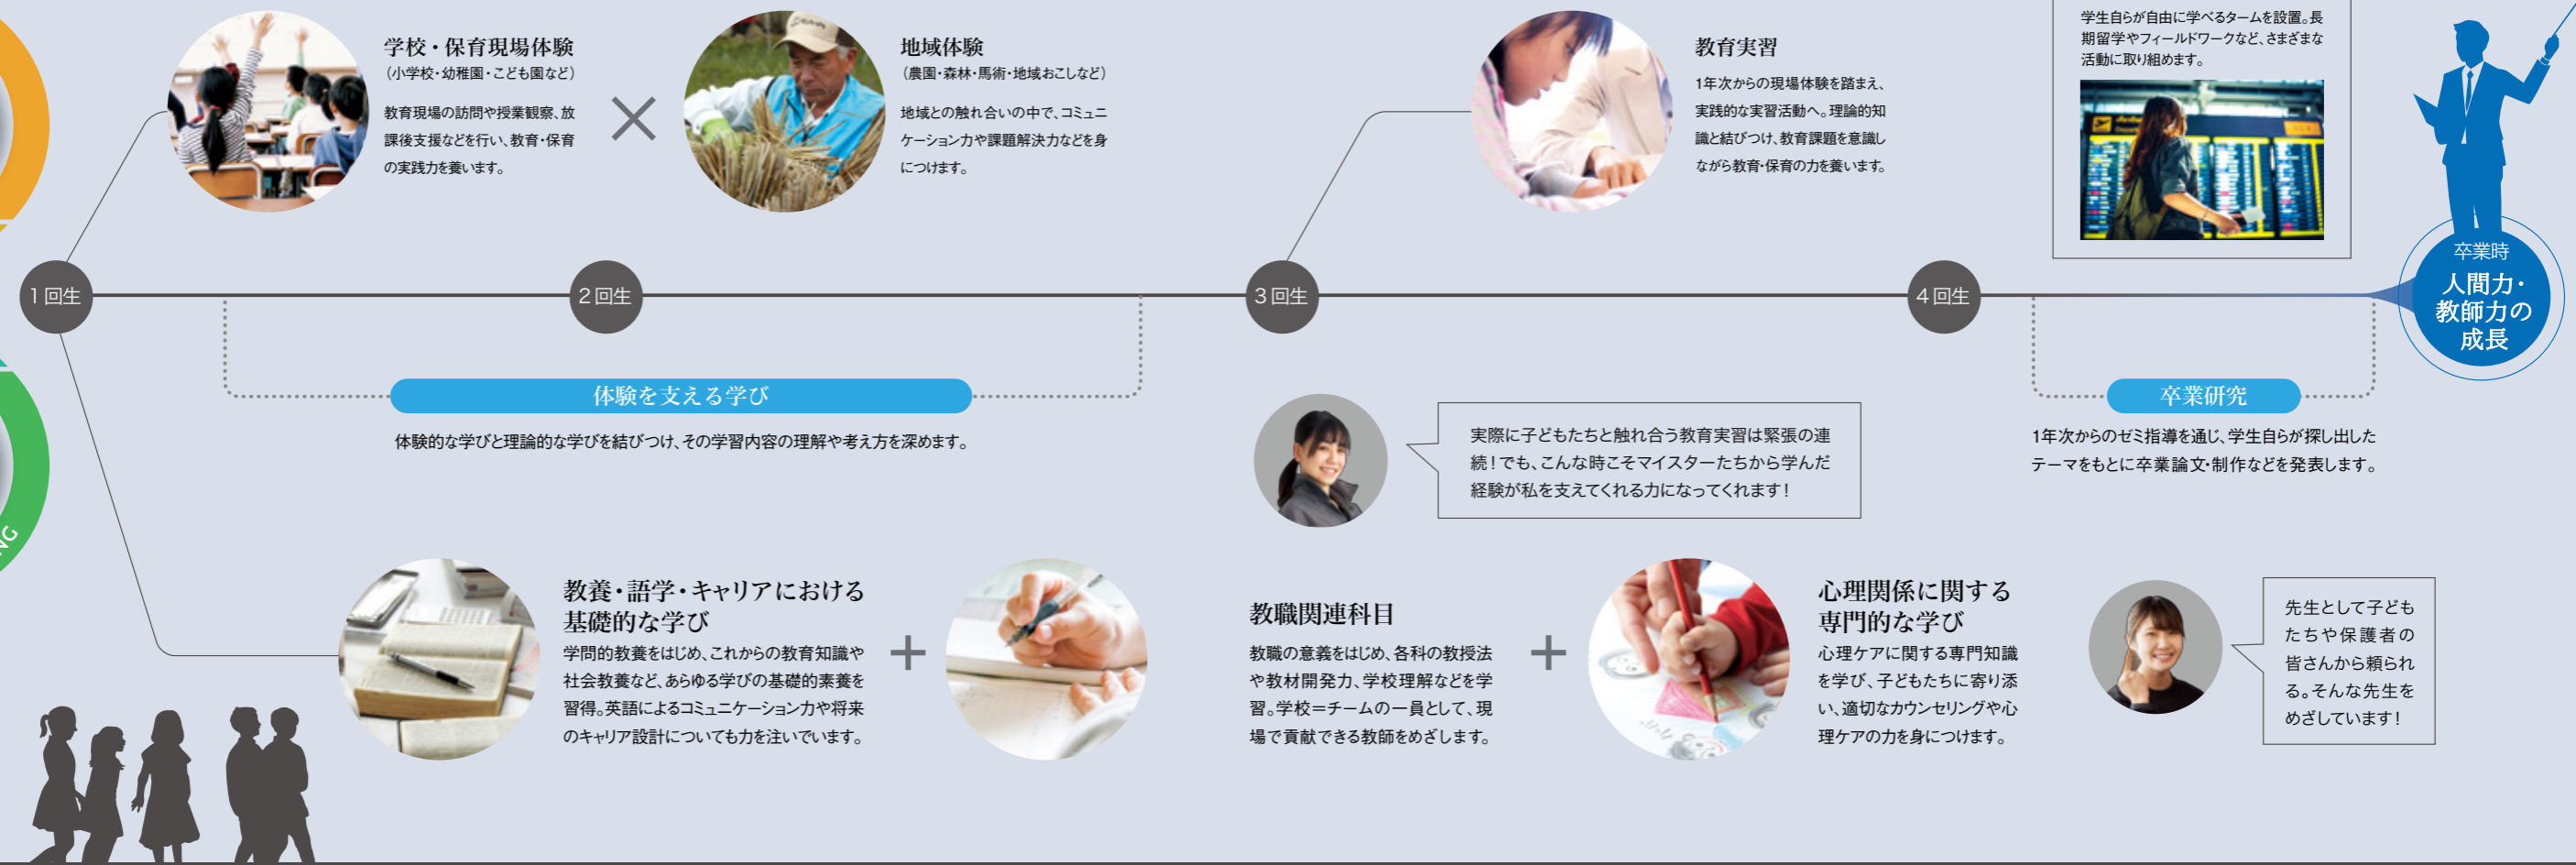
学校・保育現場体験
（小学校・幼稚園・こども園など）

教育現場の訪問や授業観察、放課後支援などを行い、教育・保育の実践力を養います。

×

地域体験
（農園・森林・馬術・地域おこしなど）

地域との触れ合いの中で、コミュニケーション力や課題解決力などを身につけます。

教育実習

1年次からの現場体験を踏まえ、実践的な実習活動へ。理論的知識と結びつけ、教育課題を意識しながら教育・保育の力を養います。

学生自らが自由に学べるタームを設置。長期留学やフィールドワークなど、さまざまな活動に取り組めます。

1回生

2回生

3回生

4回生

卒業時
人間力・教師力の成長

体験を支える学び

体験的な学びと理論的な学びを結びつけ、その学習内容の理解や考え方を深めます。

実際に子どもたちと触れ合う教育実習は緊張の連続！でも、こんな時こそマイスターたちから学んだ経験が私を支えてくれる力になってくれます！

卒業研究

1年次からのゼミ指導を通じ、学生自らが探し出したテーマをもとに卒業論文・制作などを発表します。

教養・語学・キャリアにおける基礎的な学び

学問的教養をはじめ、これからの教育知識や社会教養など、あらゆる学びの基礎的素養を習得。英語によるコミュニケーション力や将来のキャリア設計についても力を注いでいます。

＋

教職関連科目

教職の意義をはじめ、各科の教授法や教材開発力、学校理解などを学習。学校＝チームの一員として、現場で貢献できる教師をめざします。

＋

心理関係に関する専門的な学び

心理ケアに関する専門知識を学び、子どもたちに寄り添い、適切なカウンセリングや心理ケアの力を身につけます。

先生として子どもたちや保護者の皆さんから頼られる。そんな先生をめざしています！